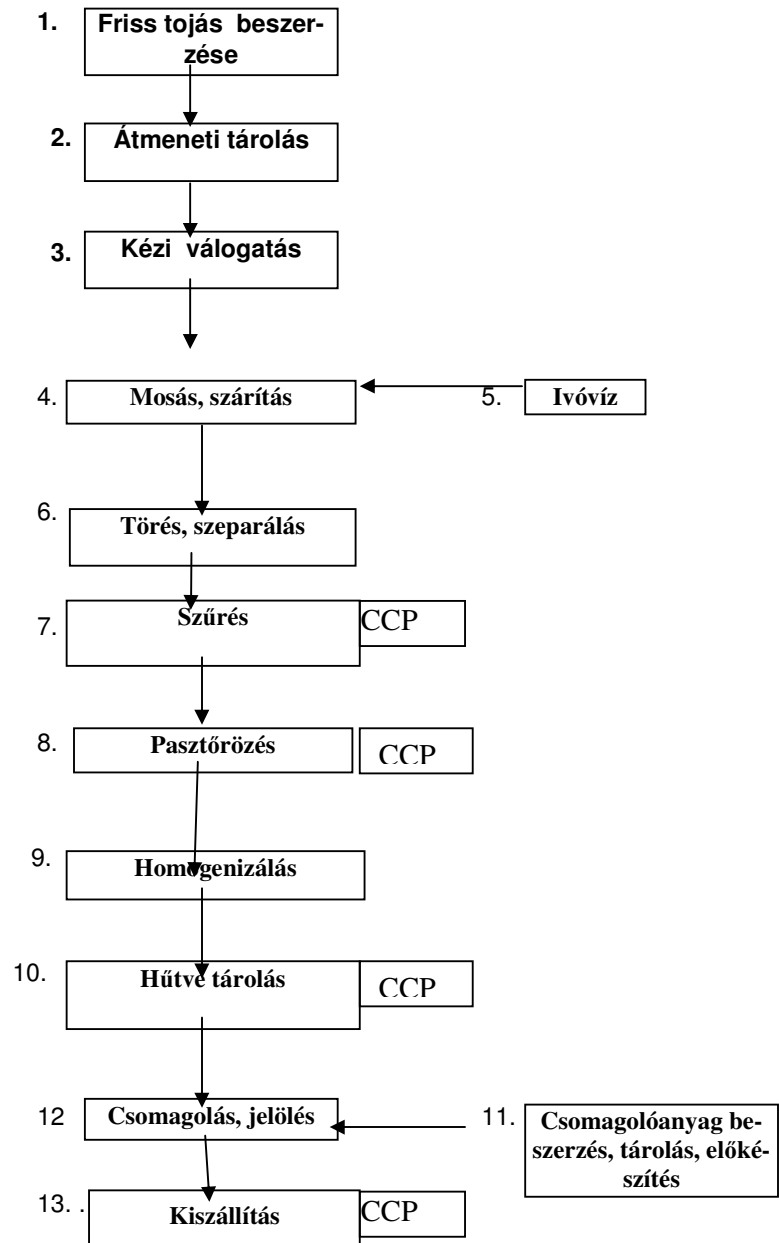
1. Friss tojás beszerzése

2. Átmeneti tárolás

3. Kézi válogatás

4. Mosás, szárítás

5. Ivóvíz

6. Törés, szeparálás

7. Szűrés CCP

8. Pasztőrözés CCP

9. Homogenizálás

10. Hűtve tárolás CCP

12 Csomagolás, jelölés

11. Csomagolóanyag beszerzés, tárolás, előkészítés

13. . Kiszállítás CCP